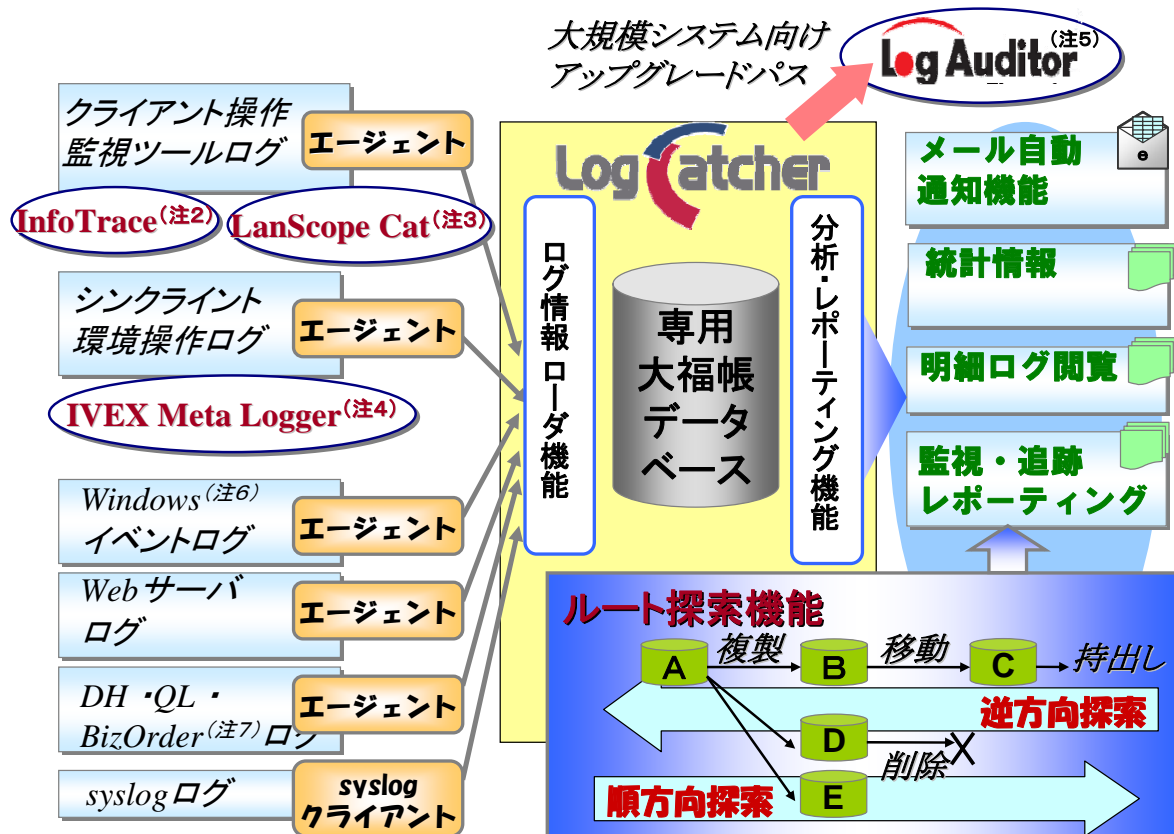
大規模システム向け
アップグレードパス

Log Auditor（注5）

クライアント操作
監視ツールログ
エージェント

InfoTrace（注2）
LanScope Cat（注3）

シンクライント
環境操作ログ
エージェント

IVEX Meta Logger（注4）

Windows（注6）
イベントログ
エージェント

Web サーバ
ログ
エージェント

DH・QL・
BizOrder（注7）ログ
エージェント

syslogログ
syslog
クライアント

LogCatcher

ログ情報ローダ機能

専用
大福帳
データ
ベース

分析・レポーティング機能

メール自動
通知機能

統計情報

明細ログ閲覧

監視・追跡
レポーティング

ルート探索機能
A
複製
B
移動
C
持出し
逆方向探索
D
削除
E
順方向探索